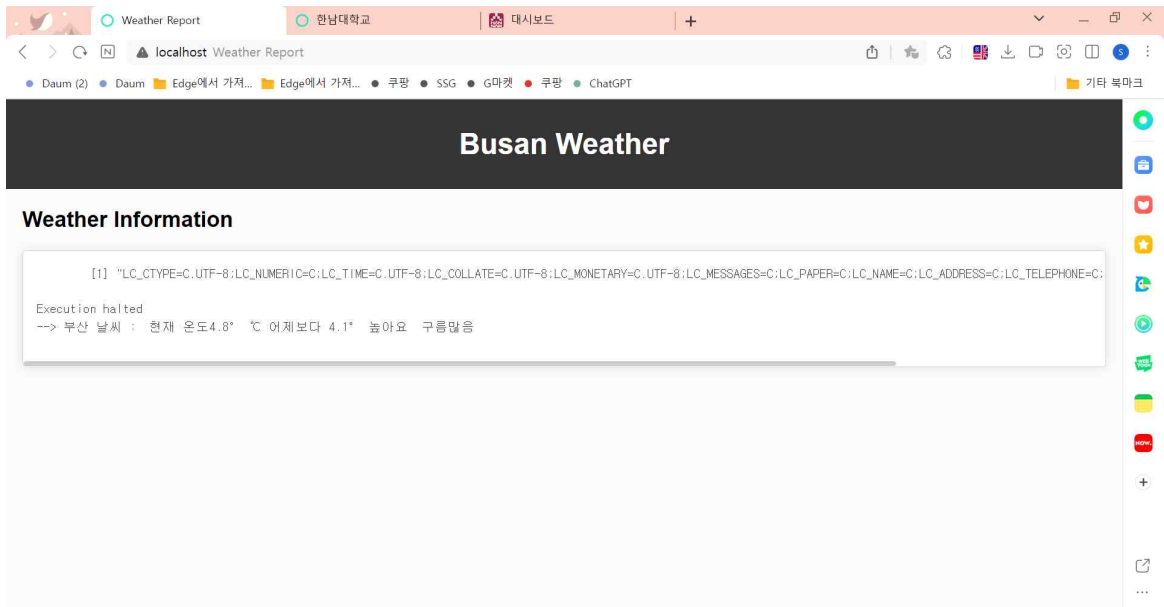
Weather Report | 한남대학교 | 대시보드 | +

localhost Weather Report

Daum (2) Daum Edge에서 가져... Edge에서 가져... 쿠팡 SSG G마켓 쿠팡 ChatGPT 기타 북마크

Busan Weather

Weather Information

[1] "LC_CTYPE=C.UTF-8;LC_NUMERIC=C;LC_TIME=C.UTF-8;LC_COLLATE=C.UTF-8;LC_MONETARY=C.UTF-8;LC_MESSAGES=C;LC_PAPER=C;LC_NAME=C;LC_ADDRESS=C;LC_TELEPHONE=C;

Execution halted
--> 부산 날씨 : 현재 온도4.8° ℃ 어제보다 4.1° 높아요 구름많음